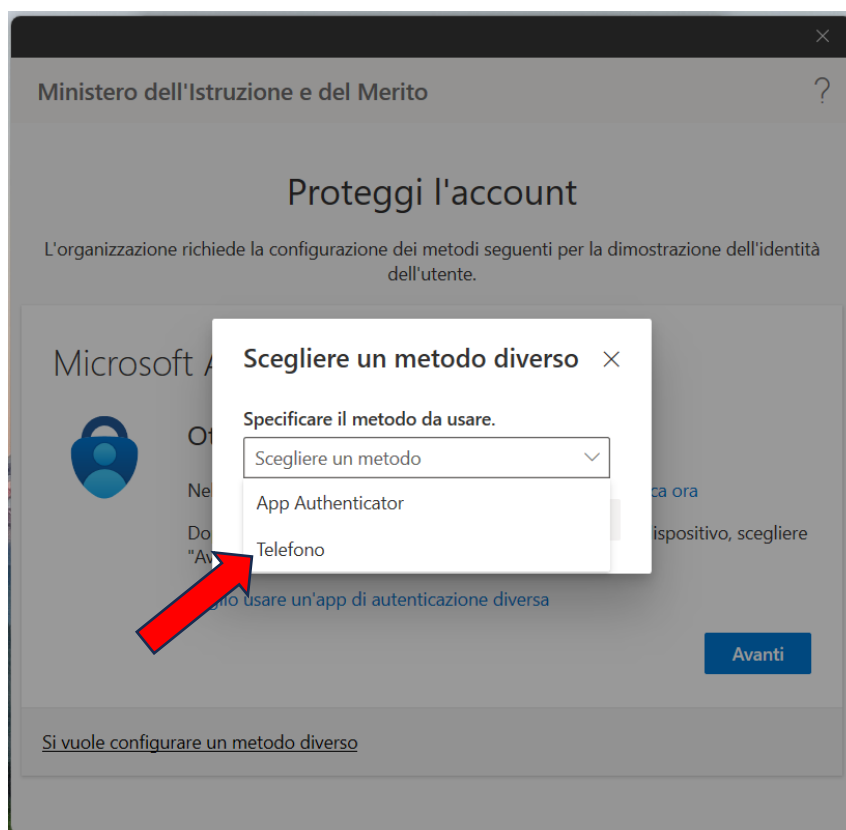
Ministero dell'Istruzione e del Merito

?

Proteggi l'account

L'organizzazione richiede la configurazione dei metodi seguenti per la dimostrazione dell'identità dell'utente.

Microsoft A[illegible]

Ot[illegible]

Ne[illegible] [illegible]ca ora

Do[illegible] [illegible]ispositivo, scegliere "Av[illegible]

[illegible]glio usare un'app di autenticazione diversa

Avanti

Si vuole configurare un metodo diverso

Scegliere un metodo diverso

×

Specificare il metodo da usare.

Scegliere un metodo

App Authenticator

Telefono